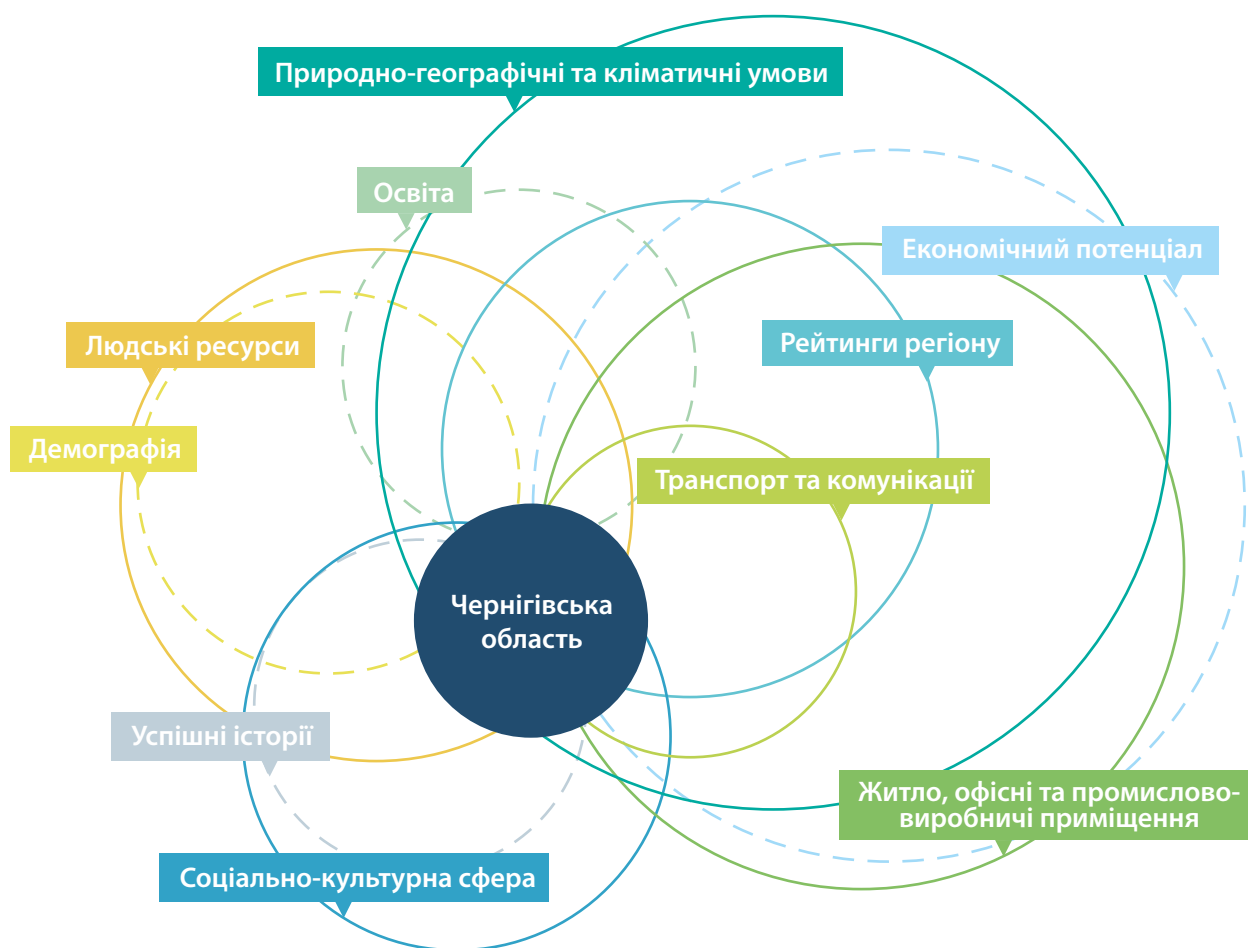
Природно-географічні та кліматичні умови

Освіта

Економічний потенціал

Людські ресурси

Рейтинги регіону

Демографія

Транспорт та комунікації

Чернігівська область

Успішні історії

Житло, офісні та промислово-виробничі приміщення

Соціально-культурна сфера